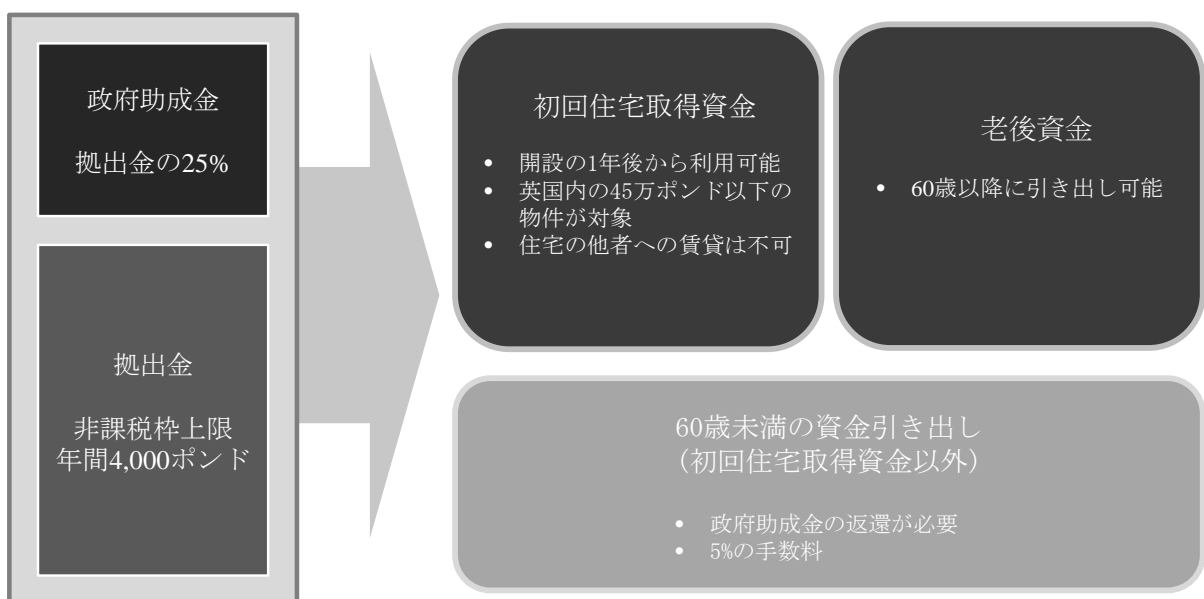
政府助成金

拠出金の25%

拠出金

非課税枠上限
年間4,000ポンド

初回住宅取得資金

• 開設の1年後から利用可能
• 英国内の45万ポンド以下の物件が対象
• 住宅の他者への賃貸は不可

老後資金

• 60歳以降に引き出し可能

60歳未満の資金引き出し
(初回住宅取得資金以外)

• 政府助成金の返還が必要
• 5%の手数料